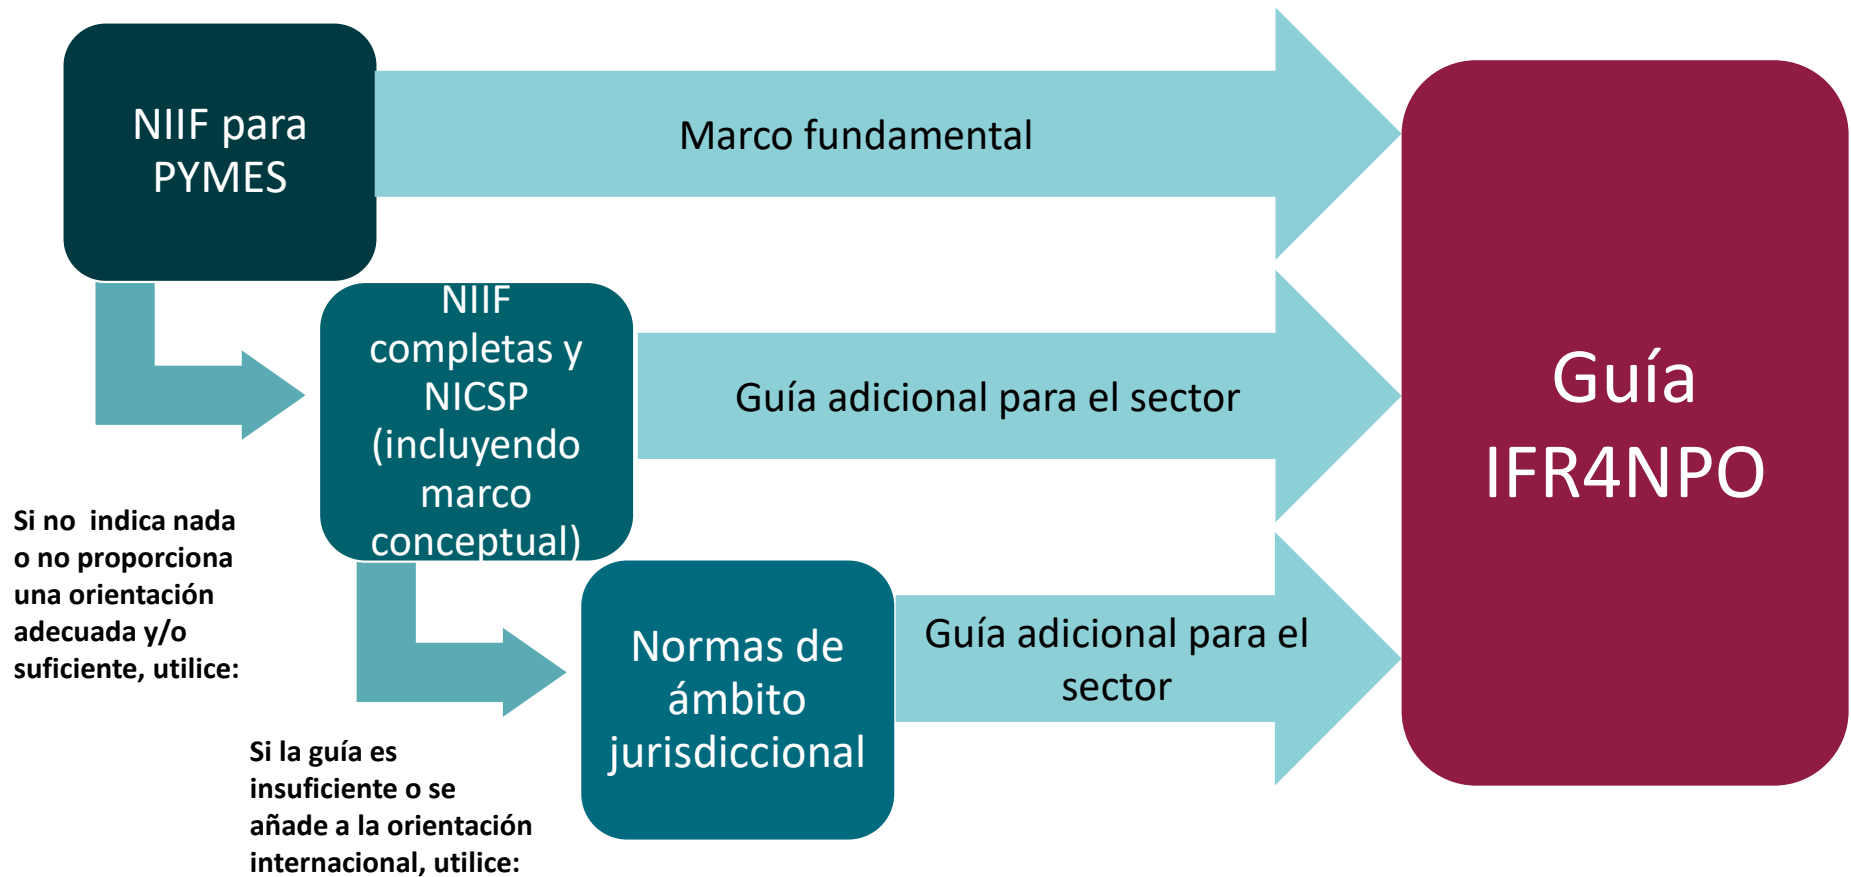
NIIF para PYMES

Marco fundamental

NIIF completas y NICSP (incluyendo marco conceptual)

Guía adicional para el sector

Si no indica nada o no proporciona una orientación adecuada y/o suficiente, utilice:

Normas de ámbito jurisdiccional

Guía adicional para el sector

Si la guía es insuficiente o se añade a la orientación internacional, utilice:

Guía IFR4NPO